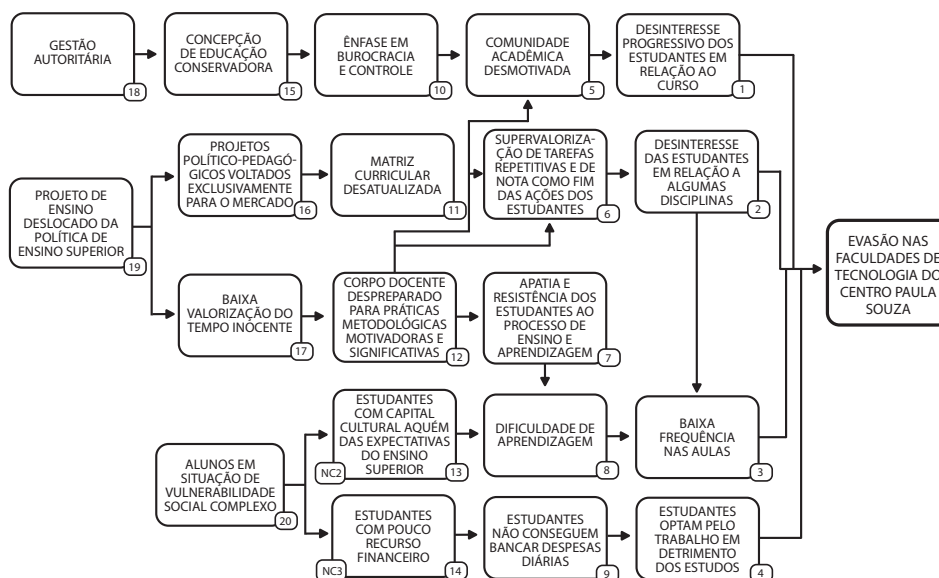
GESTÃO AUTORITÁRIA 18

CONCEPÇÃO DE EDUCAÇÃO CONSERVADORA 15

ÊNFASE EM BUROCRACIA E CONTROLE 10

COMUNIDADE ACADÊMICA DESMOTIVADA 5

DESINTERESSE PROGRESSIVO DOS ESTUDANTES EM RELAÇÃO AO CURSO 1

PROJETO DE ENSINO DESLOCADO DA POLÍTICA DE ENSINO SUPERIOR 19

PROJETOS POLÍTICO-PEDAGÓGICOS VOLTADOS EXCLUSIVAMENTE PARA O MERCADO 16

MATRIZ CURRICULAR DESATUALIZADA 11

SUPERVALORIZAÇÃO DE TAREFAS REPETITIVAS E DE NOTA COMO FIM DAS AÇÕES DOS ESTUDANTES 6

DESINTERESSE DAS ESTUDANTES EM RELAÇÃO A ALGUMAS DISCIPLINAS 2

EVASÃO NAS FACULDADES DE TECNOLOGIA DO CENTRO PAULA SOUZA

BAIXA VALORIZAÇÃO DO TEMPO INOCENTE 17

CORPO DOCENTE DESPREPARADO PARA PRÁTICAS METODOLÓGICAS MOTIVADORAS E SIGNIFICATIVAS 12

APATIA E RESISTÊNCIA DOS ESTUDANTES AO PROCESSO DE ENSINO E APRENDIZAGEM 7

ALUNOS EM SITUAÇÃO DE VULNERABILIDADE SOCIAL COMPLEXO 20

ESTUDANTES COM CAPITAL CULTURAL AQUÉM DAS EXPECTATIVAS DO ENSINO SUPERIOR NC2 13

DIFICULDADE DE APRENDIZAGEM 8

BAIXA FREQUÊNCIA NAS AULAS 3

ESTUDANTES COM POUCO RECURSO FINANCEIRO NC3 14

ESTUDANTES NÃO CONSEGUEM BANCAR DESPESAS DIÁRIAS 9

ESTUDANTES OPTAM PELO TRABALHO EM DETRIMENTO DOS ESTUDOS 4